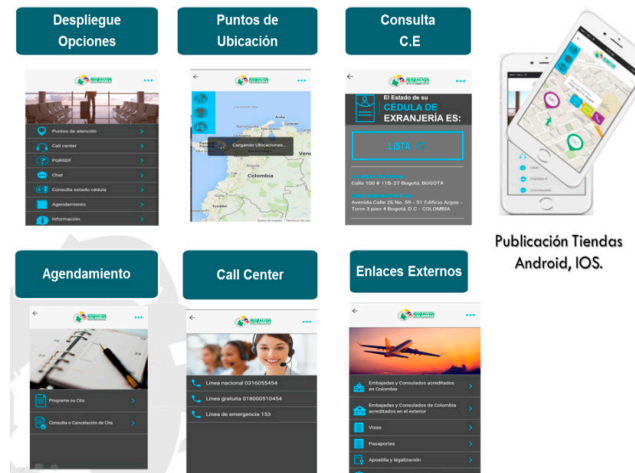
Despliegue Opciones

Puntos de atención
Call center
PQRSDF
Chat
Consulta estado cédula
Agendamiento
Información

Puntos de Ubicación

Cargando Ubicaciones...
Colombia

Consulta C.E

El Estado de su
CÉDULA DE EXTRANJERÍA ES:
LISTA
Calle 100 # 11B-27 Bogotá, BOGOTÁ
Avenida Calle 26 No. 59 - 51 Edificio Argos - Torre 3 piso 4 Bogotá, D.C - COLOMBIA

Publicación Tiendas Android, IOS.

Agendamiento

Programe su Cita
Consulta o Cancelación de Cita

Call Center

Línea nacional 0316055454
Línea gratuita 018000510454
Línea de emergencia 153

Enlaces Externos

Embajadas y Consulados acreditados en Colombia
Embajadas y Consulados de Colombia acreditados en el exterior
Visas
Pasaportes
Apostilla y legalización